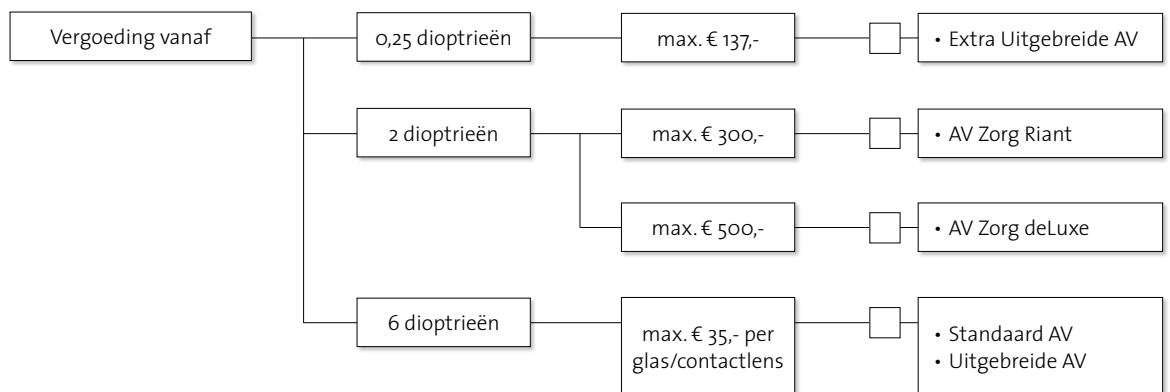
Vergoeding vanaf

0,25 dioptrieën

max. € 137,-

• Extra Uitgebreide AV

2 dioptrieën

max. € 300,-

• AV Zorg Riant

max. € 500,-

• AV Zorg deLuxe

6 dioptrieën

max. € 35,- per glas/contactlens

• Standaard AV
• Uitgebreide AV